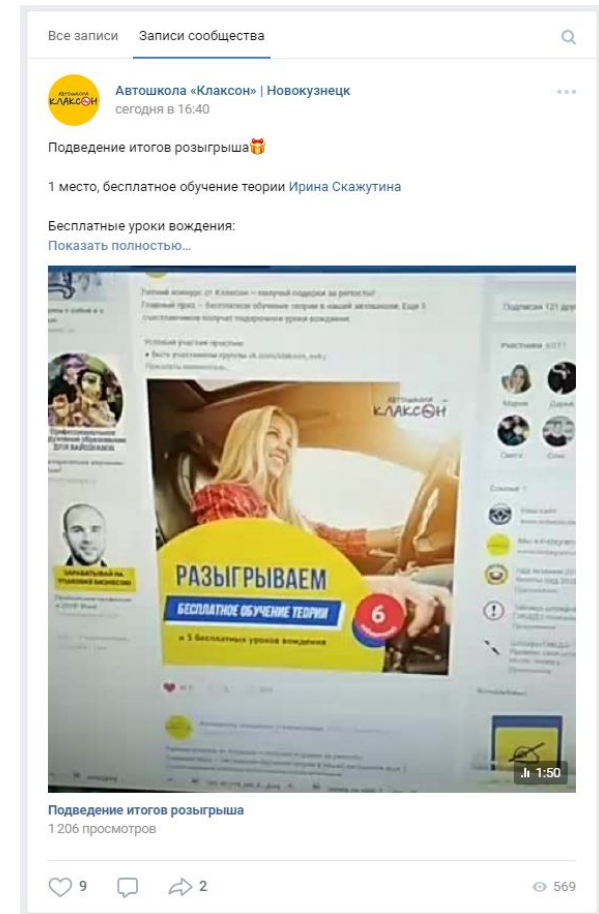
Все записи Записи сообщества

Автошкола «Клаксон» | Новокузнецк
сегодня в 16:40

Подведение итогов розыгрыша🎁

1 место, бесплатное обучение теории Ирина Скажутина

Бесплатные уроки вождения:
Показать полностью…

АВТОШКОЛА КЛАКСОН

РАЗЫГРЫВАЕМ
БЕСПЛАТНОЕ ОБУЧЕНИЕ ТЕОРИИ
и 5 бесплатных уроков вождения

6

ЗАРАБАТЫВАЙ НА УПАКОВКЕ БИЗНЕСОВ

Подписчики 121 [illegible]

Участники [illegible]

Мария Дарья

1:50

Подведение итогов розыгрыша
1 206 просмотров

9 2 569